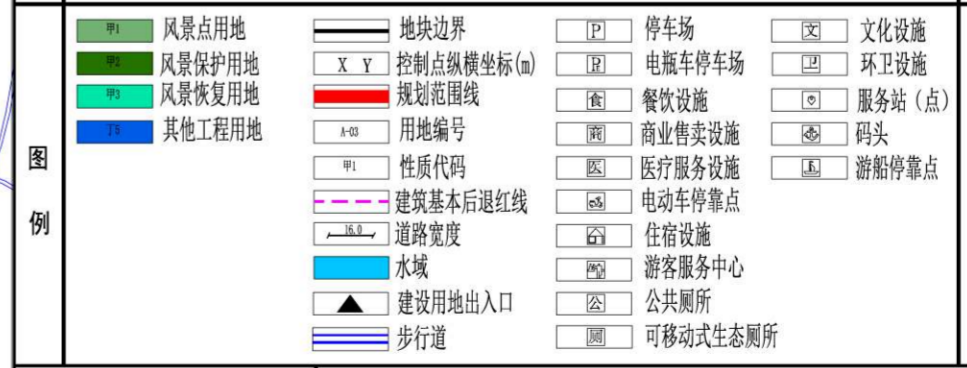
图例

| 符号 | 名称 | 符号 | 名称 | 符号 | 名称 | 符号 | 名称 |
|---|---|---|---|---|---|---|---|
| 甲1 | 风景点用地 | | 地块边界 | P | 停车场 | 文 | 文化设施 |
| 甲2 | 风景保护用地 | X Y | 控制点纵横坐标(m) | P | 电瓶车停车场 | 卫 | 环卫设施 |
| 甲3 | 风景恢复用地 | | 规划范围线 | 食 | 餐饮设施 | | 服务站（点） |
| T5 | 其他工程用地 | A-03 | 用地编号 | 商 | 商业售卖设施 | | 码头 |
| | | 甲1 | 性质代码 | 医 | 医疗服务设施 | | 游船停靠点 |
| | | | 建筑基本后退红线 | | 电动车停靠点 | | |
| | | 16.0 | 道路宽度 | | 住宿设施 | | |
| | | | 水域 | | 游客服务中心 | | |
| | | | 建设用地出入口 | 公 | 公共厕所 | | |
| | | | 步行道 | 厕 | 可移动式生态厕所 | | |